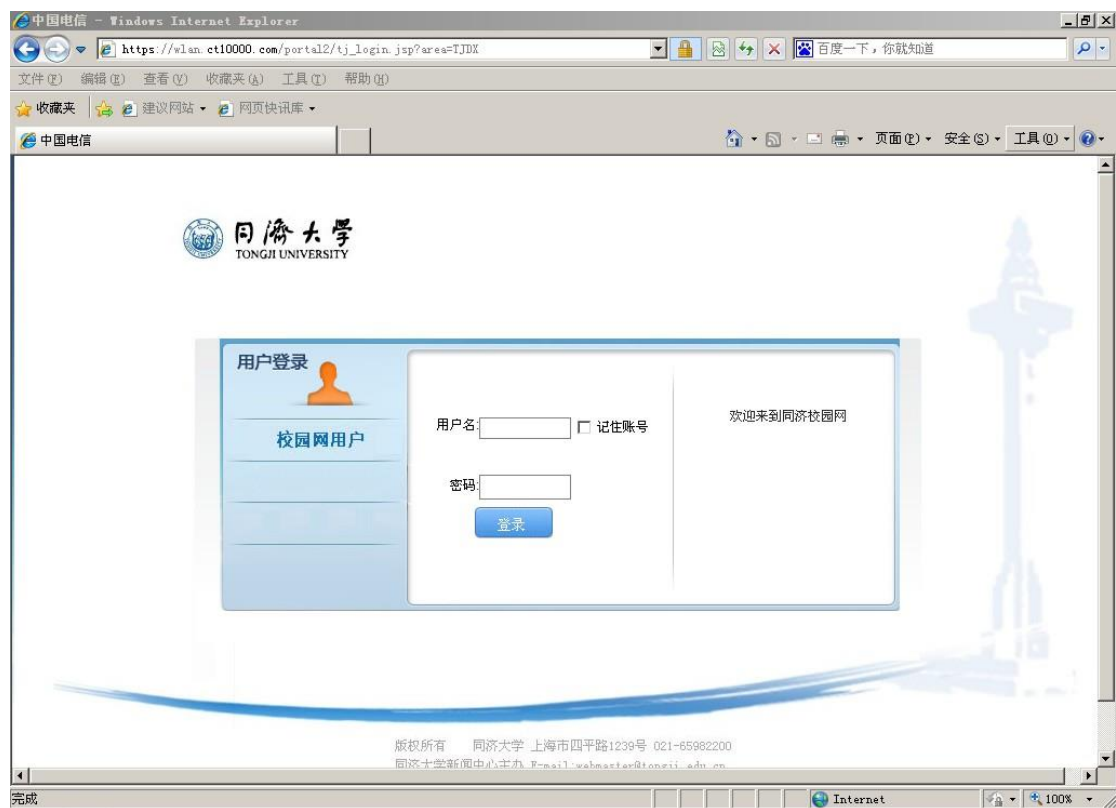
中国电信 - Windows Internet Explorer

https://wlan.ct10000.com/portal2/tj_login.jsp?area=TJDX

百度一下，你就知道

文件(F) 编辑(E) 查看(V) 收藏夹(A) 工具(T) 帮助(H)

收藏夹 建议网站 ▾ 网页快讯库 ▾

中国电信

页面(P) ▾ 安全(S) ▾ 工具(O) ▾

同濟大學
TONGJI UNIVERSITY

用户登录

校园网用户

用户名: 记住账号

密码:

登录

欢迎来到同济校园网

版权所有 同济大学 上海市四平路1239号 021-65982200
同济大学新闻中心主办 E-mail:webmaster@tongji.edu.cn

完成

Internet

100%